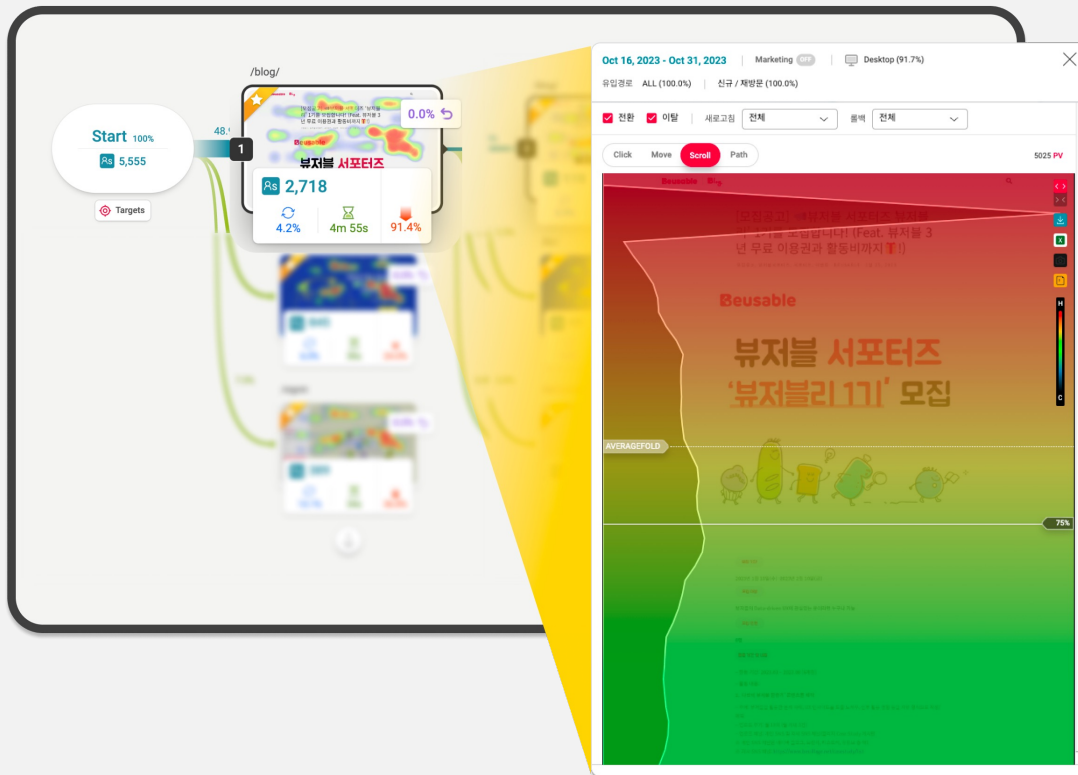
Start 100%

5,555

Targets

48.

/blog/

1

0.0%

Beusable

뷰저블 서포터즈

2,718

4.2%

4m 55s

91.4%

Oct 16, 2023 - Oct 31, 2023

Marketing OFF

Desktop (91.7%)

유입경로 ALL (100.0%)

신규 / 재방문 (100.0%)

전환

이탈

새로고침 전체

롤백 전체

Click

Move

Scroll

Path

5025 PV

Beusable Blog

[모집공고] 뷰저블 서포터즈 '뷰저블리 1기'를 모집합니다! (Feat. 뷰저블 3년 무료 이용권과 활동비까지!)

Beusable

뷰저블 서포터즈

'뷰저블리 1기' 모집

AVERAGEFOLD

75%

H

C